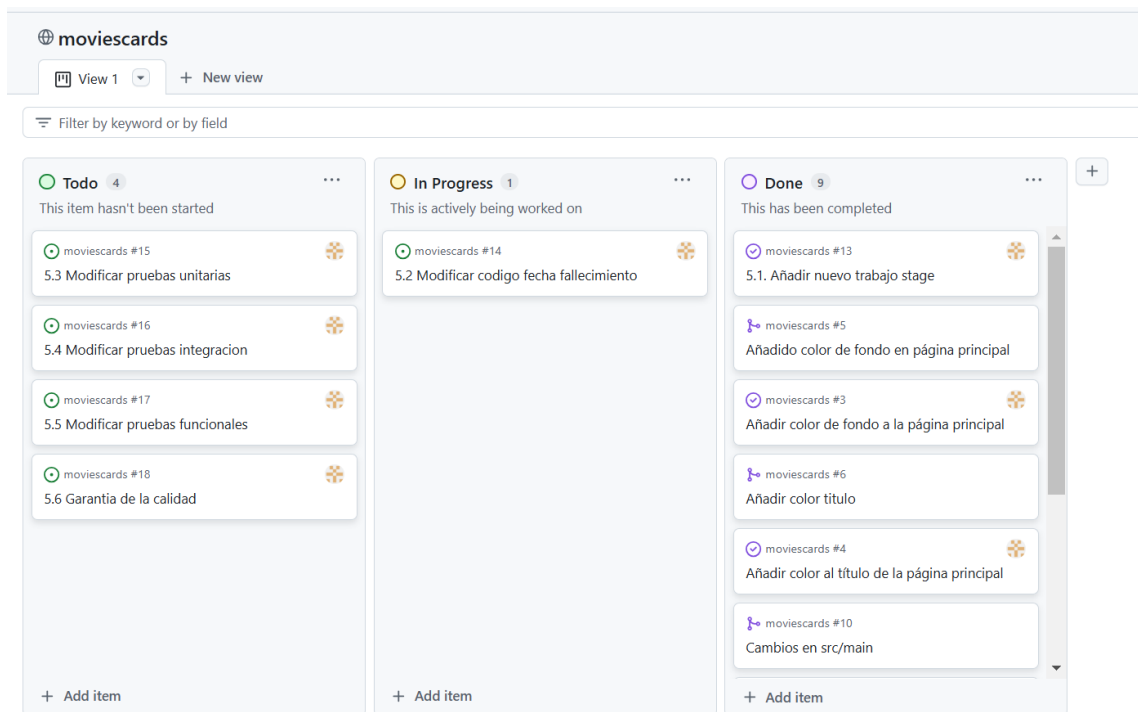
moviescards

View 1 + New view

Filter by keyword or by field

Todo 4 ···
This item hasn't been started

moviescards #15
5.3 Modificar pruebas unitarias

moviescards #16
5.4 Modificar pruebas integracion

moviescards #17
5.5 Modificar pruebas funcionales

moviescards #18
5.6 Garantia de la calidad

+ Add item

In Progress 1 ···
This is actively being worked on

moviescards #14
5.2 Modificar codigo fecha fallecimiento

+ Add item

Done 9 ···
This has been completed

moviescards #13
5.1. Añadir nuevo trabajo stage

moviescards #5
Añadido color de fondo en página principal

moviescards #3
Añadir color de fondo a la página principal

moviescards #6
Añadir color titulo

moviescards #4
Añadir color al título de la página principal

moviescards #10
Cambios en src/main

+ Add item

+